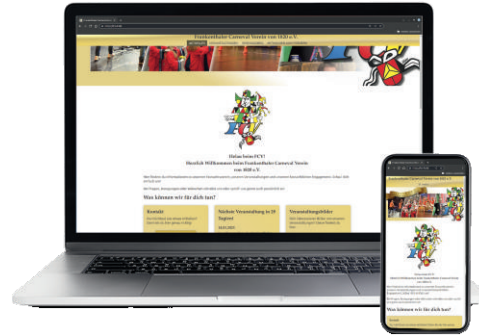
Frankenthaler Carneval Verein von 1920 e.V.

Helau beim FCV!
Herzlich Willkommen beim Frankenthaler Carneval Verein von 1920 e.V.

Was können wir für dich tun?

Kontakt

Nächste Veranstaltung in 19 Tagen!

Veranstaltungsbilder

Helau beim FCV!
Herzlich Willkommen beim Frankenthaler Carneval Verein von 1920 e.V.

Was können wir für dich tun?